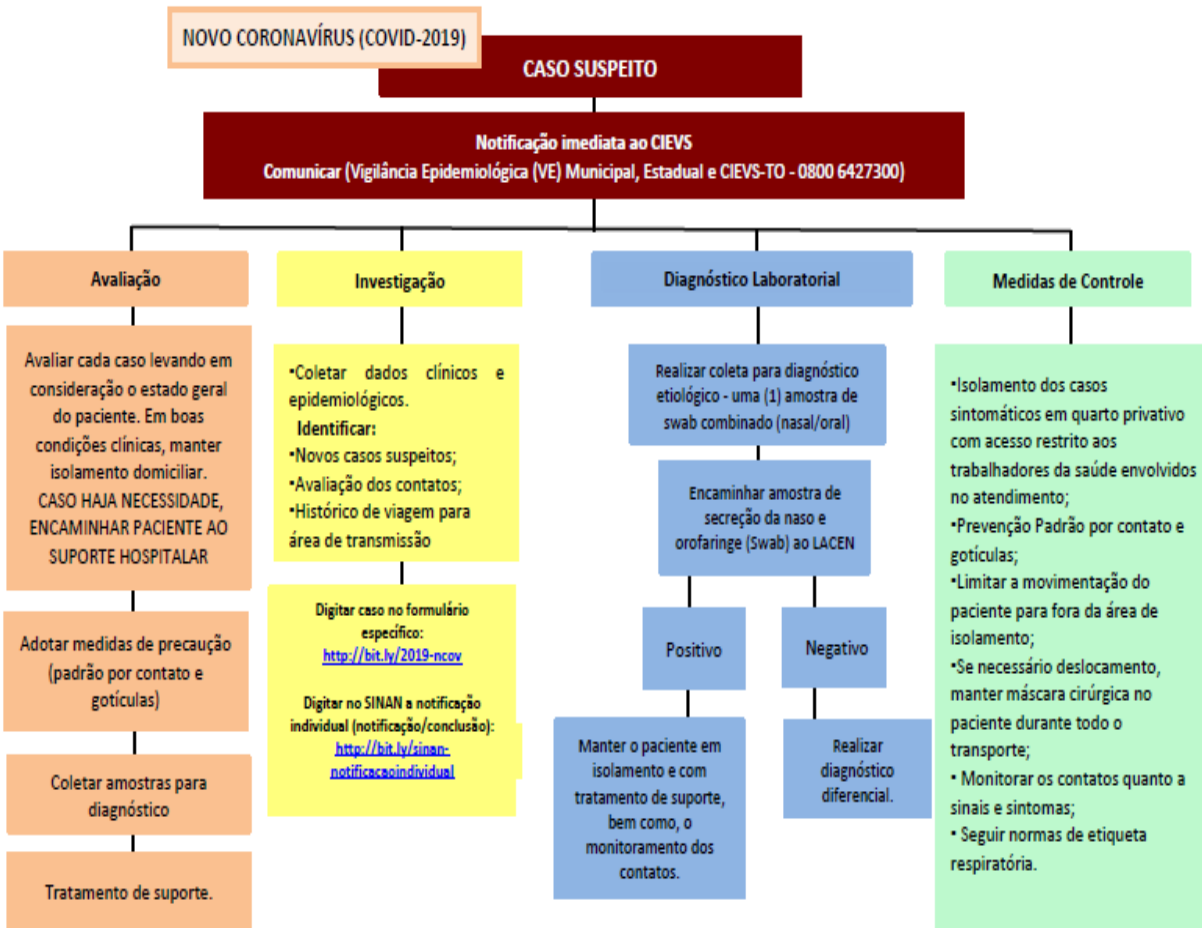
NOVO CORONAVÍRUS (COVID-2019)

CASO SUSPEITO

Notificação imediata ao CIEVS
Comunicar (Vigilância Epidemiológica (VE) Municipal, Estadual e CIEVS-TO - 0800 6427300)

Avaliação

Avaliar cada caso levando em consideração o estado geral do paciente. Em boas condições clínicas, manter isolamento domiciliar. CASO HAJA NECESSIDADE, ENCAMINHAR PACIENTE AO SUPORTE HOSPITALAR

Adotar medidas de precaução (padrão por contato e gotículas)

Coletar amostras para diagnóstico

Tratamento de suporte.

Investigação

•Coletar dados clínicos e epidemiológicos.
Identificar:
•Novos casos suspeitos;
•Avaliação dos contatos;
•Histórico de viagem para área de transmissão

Digitar caso no formulário específico:
http://bit.ly/2019-ncov

Digitar no SINAN a notificação individual (notificação/conclusão):
http://bit.ly/sinan-notificacaoindividual

Diagnóstico Laboratorial

Realizar coleta para diagnóstico etiológico - uma (1) amostra de swab combinado (nasal/oral)

Encaminhar amostra de secreção da naso e orofaringe (Swab) ao LACEN

Positivo

Negativo

Manter o paciente em isolamento e com tratamento de suporte, bem como, o monitoramento dos contatos.

Realizar diagnóstico diferencial.

Medidas de Controle

•Isolamento dos casos sintomáticos em quarto privativo com acesso restrito aos trabalhadores da saúde envolvidos no atendimento;
•Prevenção Padrão por contato e gotículas;
•Limitar a movimentação do paciente para fora da área de isolamento;
•Se necessário deslocamento, manter máscara cirúrgica no paciente durante todo o transporte;
• Monitorar os contatos quanto a sinais e sintomas;
• Seguir normas de etiqueta respiratória.